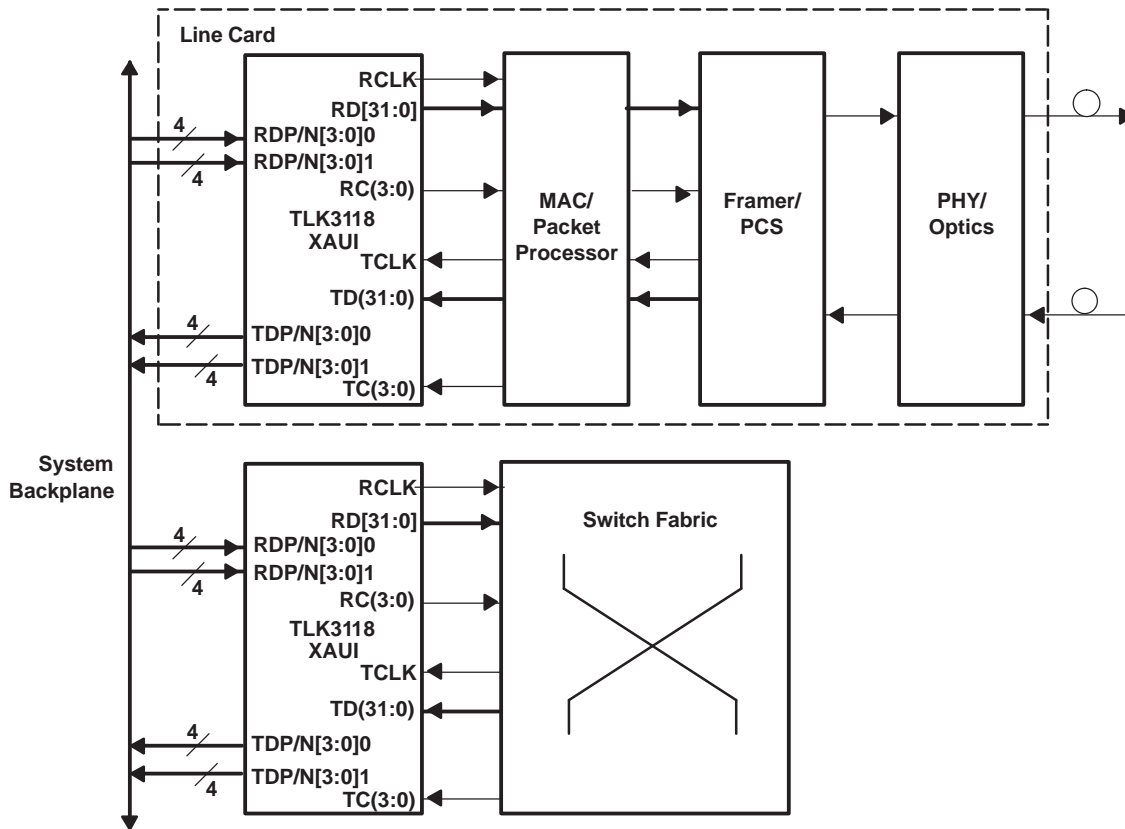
Line Card

RCLK
RD[31:0]
4
RDP/N[3:0]0
RDP/N[3:0]1
4
RC(3:0)
TLK3118
XAUI
TCLK
TD(31:0)
4
TDP/N[3:0]0
TDP/N[3:0]1
4
TC(3:0)

MAC/
Packet
Processor

Framer/
PCS

PHY/
Optics

System
Backplane

RCLK
RD[31:0]
4
RDP/N[3:0]0
RDP/N[3:0]1
4
RC(3:0)
TLK3118
XAUI
TCLK
TD(31:0)
4
TDP/N[3:0]0
TDP/N[3:0]1
4
TC(3:0)

Switch Fabric